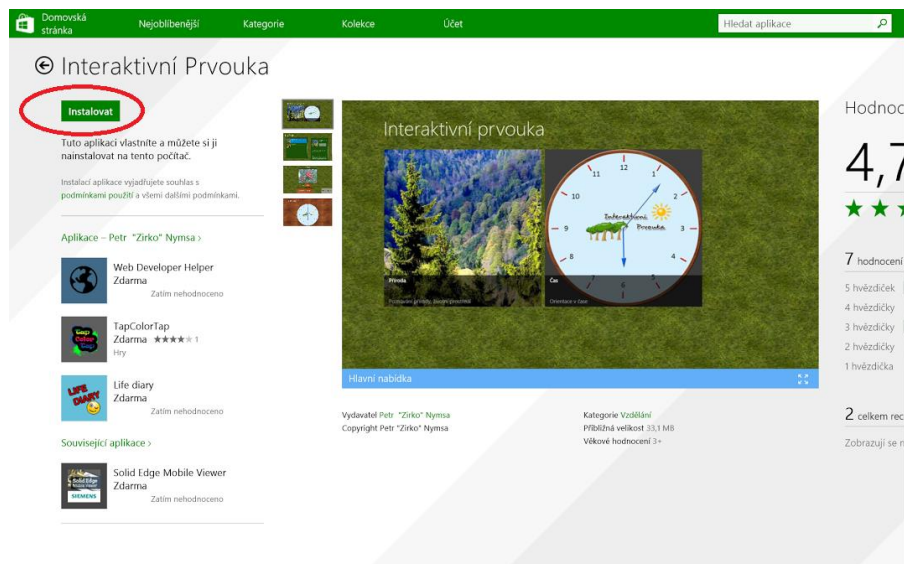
Domovská stránka
Nejoblíbenější
Kategorie
Kolekce
Účet
Hledat aplikace

Interaktivní Prvouka

Instalovat

Tuto aplikaci vlastníte a můžete si ji nainstalovat na tento počítač.

Instalací aplikace vyjadřujete souhlas s podmínkami použití a všemi dalšími podmínkami.

Aplikace – Petr "Zirko" Nymsa ›

Web Developer Helper
Zdarma
Zatím nehodnoceno

TapColorTap
Zdarma ★★★★ 1
Hry

Life diary
Zdarma
Zatím nehodnoceno

Související aplikace ›

Solid Edge Mobile Viewer
Zdarma
Zatím nehodnoceno

Interaktivní prvouka
Interaktivní Prvouka
12 1 2 3 4 5 6 7 8 9 10 11
Příroda
Poznávání přírody, životní prostředí
Čas
Orientace v čase
Hlavní nabídka

Vydavatel Petr "Zirko" Nymsa
Copyright Petr "Zirko" Nymsa

Kategorie Vzdělání
Přibližná velikost 33,1 MB
Věkové hodnocení 3+

Hodnoc
4,7
7 hodnocení
5 hvězdiček
4 hvězdičky
3 hvězdičky
2 hvězdičky
1 hvězdička
2 celkem rec
Zobrazují se n